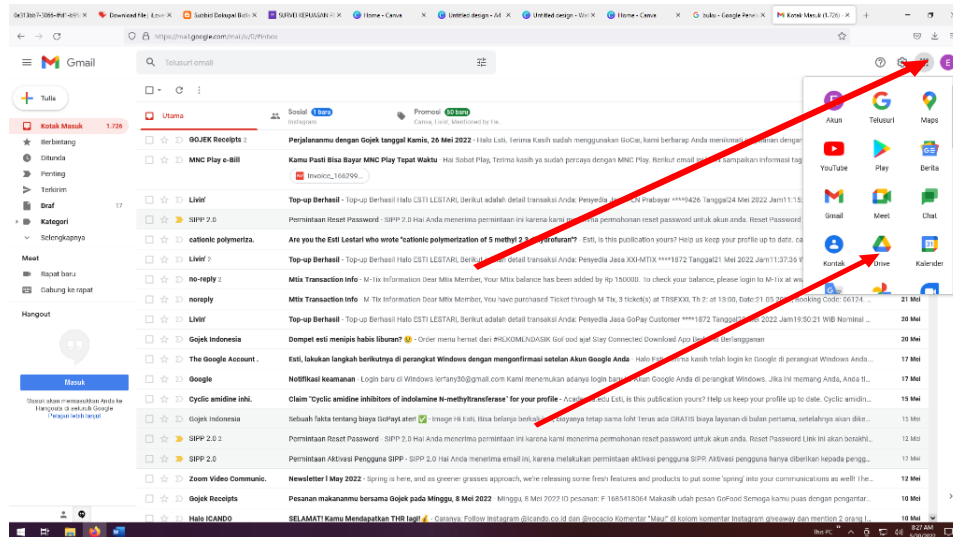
0e313bb7-3066-4fd... | Download File | Love | Subsidi Bahagial Bidi | SURVEI KEPUASAN | Home - Canva | Untitled design - A4 | Untitled design - Wel | Home - Canva | bulu - Google Penel | Kotak Masuk (1.726)

https://mail.google.com/mail/u/0/#inbox

Gmail

Telusuri email

Tulis

Kotak Masuk 1.726
Berbintang
Ditunda
Penting
Terkirim
Draf 17
Kategori
Selengkapnya

Meet
Rapat baru
Gabung ke rapat

Hangout

Masuk

Utama

Sosial 1 baru
Instagram

Promosi 50 baru
Canva, Livin', Mentioned by Ne...

GOJEK Receipts 2 — Perjalananmu dengan Gojek tanggal Kamis, 26 Mei 2022 - Halo Esti, Terima kasih sudah menggunakan GoCar, kami berharap Anda menikmati perjalanan dengan...

MNC Play e-Bill — Kamu Pasti Bisa Bayar MNC Play Tepat Waktu - Hai Sobat Play, Terima kasih ya sudah percaya dengan MNC Play. Berikut email ini kami sampaikan informasi tag...
Invoice_166299...

Livin' — Top-up Berhasil - Top-up Berhasil Halo ESTI LESTARI, Berikut adalah detail transaksi Anda: Penyedia Jasa XX Prabayar ****9426 Tanggal24 Mei 2022 Jam11:15...

SIPP 2.0 — Permintaan Reset Password - SIPP 2.0 Hai Anda menerima permintaan ini karena kami menerima permohonan reset password untuk akun anda. Reset Password...

cationic polymeriza. — Are you the Esti Lestari who wrote "cationic polymerization of 5 methyl 2 ... hydrofuran"? - Esti, is this publication yours? Help us keep your profile up to date. ca...

Livin' 2 — Top-up Berhasil - Top-up Berhasil Halo ESTI LESTARI, Berikut adalah detail transaksi Anda: Penyedia Jasa XXI-MTIX ****1872 Tanggal21 Mei 2022 Jam11:37:36 W...

no-reply 2 — Mtix Transaction Info - M-Tix Information Dear Mtix Member, Your Mtix balance has been added by Rp 150000. To check your balance, please login to M-Tix at w...

noreply — Mtix Transaction Info - M-Tix Information Dear Mtix Member, You have purchased Ticket through M-Tix, 3 ticket(s) at TRSEXXI, Th 2: at 13:00, Date:21 05 2022, Booking Code: 06124... 21 Mei

Livin' — Top-up Berhasil - Top-up Berhasil Halo ESTI LESTARI, Berikut adalah detail transaksi Anda: Penyedia Jasa GoPay Customer ****1872 Tanggal20 Mei 2022 Jam19:50:21 WIB Nominal ... 20 Mei

Gojek Indonesia — Dompet esti menipis habis liburan? - Order menu hemat dari #HUKOMLNDASIK Gof cod ajat Stay Connected Download App Get ... Berlangganan 20 Mei

The Google Account . — Esti, lakukan langkah berikutnya di perangkat Windows dengan mengonfirmasi setelan Akun Google Anda - Halo Esti, Terima kasih telah login ke Google di perangkat Windows Anda... 17 Mei

Google — Notifikasi keamanan - Login baru di Windows lerfany30@gmail.com Kami menemukan adanya login baru ke Akun Google Anda di perangkat Windows. Jika Ini memang Anda, Anda ti... 17 Mei

Cyclic amidine inhi. — Claim "Cyclic amidine inhibitors of indolamine N-methyltransferase" for your profile - Academia.edu Esti, is this publication yours? Help us keep your profile up to date. Cyclic amidin... 15 Mei

Gojek Indonesia — Sebuah fakta tentang biaya GoPayLater! ✅ - Image Hi Esti, Bisa belanja berkali-kali, biayanya tetap sama loh! Terus ada GRATIS biaya layanan di bulan pertama, setelahnya akan dike... 13 Mei

SIPP 2.0 3 — Permintaan Reset Password - SIPP 2.0 Hai Anda menerima permintaan ini karena kami menerima permohonan reset password untuk akun anda. Reset Password Link ini akan berakhi... 12 Mei

SIPP 2.0 — Permintaan Aktivasi Pengguna SIPP - SIPP 2.0 Hai Anda menerima email ini, karena melakukan permintaan aktivasi pengguna SIPP. Aktivasi pengguna hanya diberikan kepada pengg... 12 Mei

Zoom Video Communic. — Newsletter | May 2022 - Spring is here, and as greener grasses approach, we're releasing some fresh features and products to put some 'spring' into your communications as well! The... 11 Mei

Gojek Receipts — Pesanan makananmu bersama Gojek pada Minggu, 8 Mei 2022 - Minggu, 8 Mei 2022 ID pesanan: F 1685418064 Makasih udah pesan GoFood Semoga kamu puas dengan pengantar... 10 Mei

Halo ICANDO — SELAMAT! Kamu Mendapatkan THR lagi! - Caranya: Follow Instagram @icando.co.id dan @vocacio Komentar "Mau" di kolom komentar Instagram giveaway dan mention 2 orang l... 9 Mei

Akun | Telusuri | Maps
YouTube | Play | Berita
Gmail | Meet | Chat
Kontak | Drive | Kalender

8:27 AM
5/30/2022